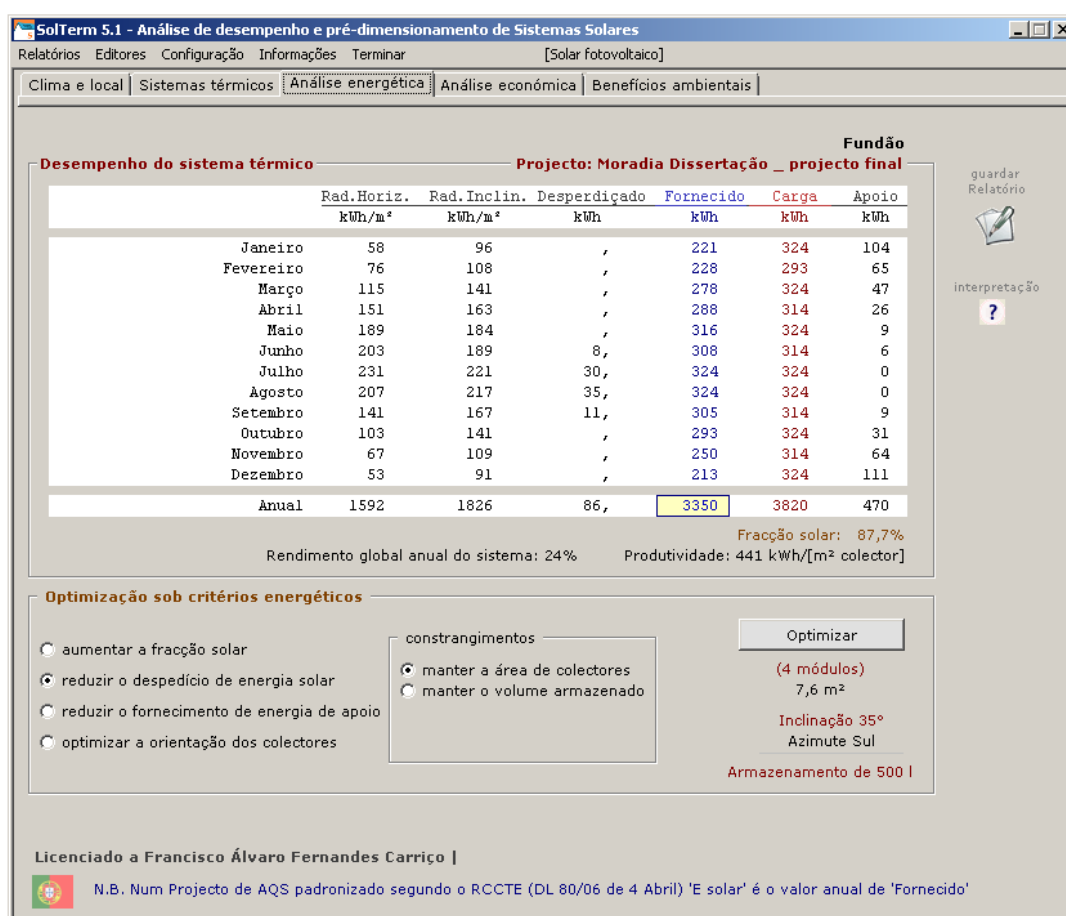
SolTerm 5.1 - Análise de desempenho e pré-dimensionamento de Sistemas Solares

Relatórios Editores Configuração Informações Terminar [Solar fotovoltaico]

Clima e local | Sistemas térmicos | Análise energética | Análise económica | Benefícios ambientais

Fundão

Desempenho do sistema térmico

Projecto: Moradia Dissertação _ projecto final

guardar Relatório

interpretação

?

| | Rad.Horiz. kWh/m² | Rad.Inclin. kWh/m² | Desperdiçado kWh | Fornecido kWh | Carga kWh | Apoio kWh |
|---|---|---|---|---|---|---|
| Janeiro | 58 | 96 | , | 221 | 324 | 104 |
| Fevereiro | 76 | 108 | , | 228 | 293 | 65 |
| Março | 115 | 141 | , | 278 | 324 | 47 |
| Abril | 151 | 163 | , | 288 | 314 | 26 |
| Maio | 189 | 184 | , | 316 | 324 | 9 |
| Junho | 203 | 189 | 8, | 308 | 314 | 6 |
| Julho | 231 | 221 | 30, | 324 | 324 | 0 |
| Agosto | 207 | 217 | 35, | 324 | 324 | 0 |
| Setembro | 141 | 167 | 11, | 305 | 314 | 9 |
| Outubro | 103 | 141 | , | 293 | 324 | 31 |
| Novembro | 67 | 109 | , | 250 | 314 | 64 |
| Dezembro | 53 | 91 | , | 213 | 324 | 111 |
| Anual | 1592 | 1826 | 86, | 3350 | 3820 | 470 |

Fracção solar: 87,7%

Rendimento global anual do sistema: 24%

Produtividade: 441 kWh/[m² colector]

Optimização sob critérios energéticos

aumentar a fracção solar

reduzir o despedício de energia solar

reduzir o fornecimento de energia de apoio

optimizar a orientação dos colectores

constrangimentos

manter a área de colectores

manter o volume armazenado

Optimizar

(4 módulos)

7,6 m²

Inclinação 35°

Azimute Sul

Armazenamento de 500 l

Licenciado a Francisco Álvaro Fernandes Carriço |

N.B. Num Projecto de AQS padronizado segundo o RCCTE (DL 80/06 de 4 Abril) 'E solar' é o valor anual de 'Fornecido'